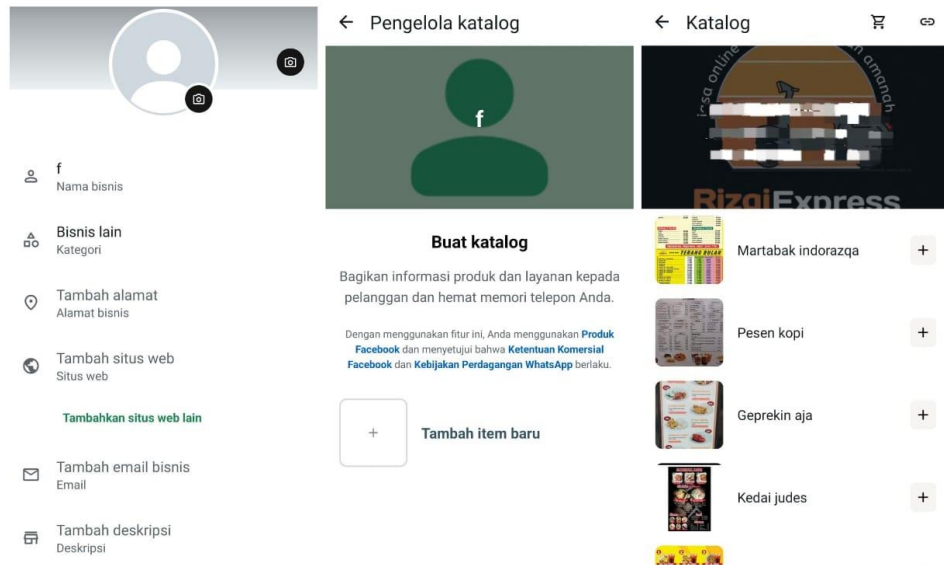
f
Nama bisnis

Bisnis lain
Kategori

Tambah alamat
Alamat bisnis

Tambah situs web
Situs web

Tambahkan situs web lain

Tambah email bisnis
Email

Tambah deskripsi
Deskripsi

← Pengelola katalog

f

Buat katalog

Bagikan informasi produk dan layanan kepada pelanggan dan hemat memori telepon Anda.

Dengan menggunakan fitur ini, Anda menggunakan Produk Facebook dan menyetujui bahwa Ketentuan Komersial Facebook dan Kebijakan Perdagangan WhatsApp berlaku.

+ Tambah item baru

← Katalog

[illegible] online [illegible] amanah

RizqiExpress

Martabak indorazqa +

Pesen kopi +

Geprekin aja +

Kedai judes +